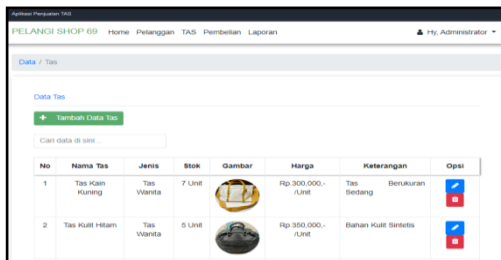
Aplikasi Penjualan TAS

PELANGI SHOP 69 Home Pelanggan TAS Pembelian Laporan

Hy, Administrator

Data / Tas

Data Tas

+ Tambah Data Tas

Cari data di sini ...

| No | Nama Tas | Jenis | Stok | Gambar | Harga | Keterangan | Opsi |
|---|---|---|---|---|---|---|---|
| 1 | Tas Kain Kuning | Tas Wanita | 7 Unit | | Rp.300,000,-/Unit | Tas Berukuran Sedang | |
| 2 | Tas Kulit Hitam | Tas Wanita | 5 Unit | | Rp.350,000,-/Unit | Bahan Kulit Sintetis | |